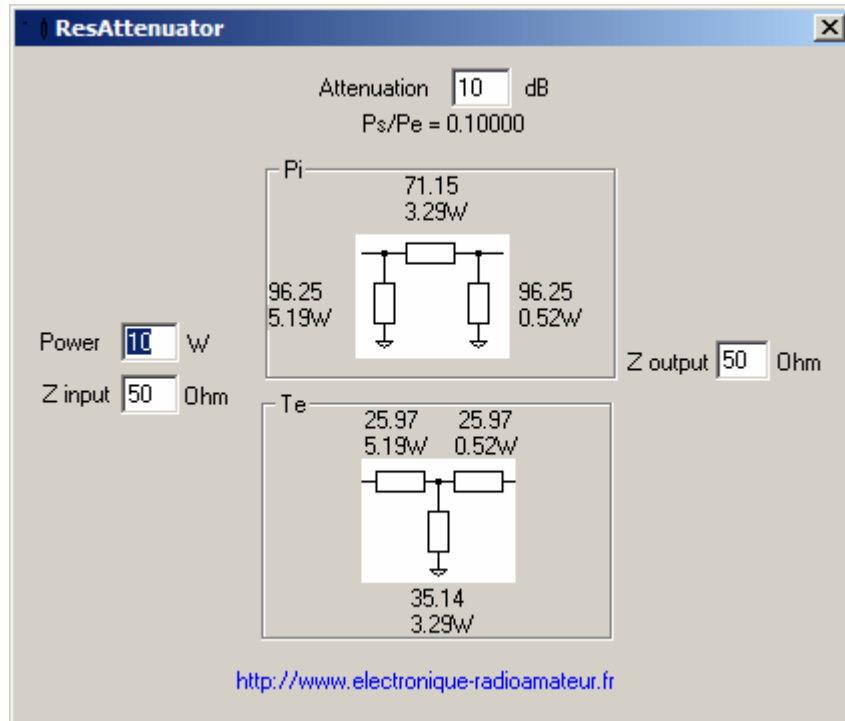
ResAttenuator

Attenuation 10 dB

Ps/Pe = 0.10000

Pi

71.15
3.29W

96.25
5.19W

96.25
0.52W

Power 10 W

Z input 50 Ohm

Z output 50 Ohm

Te

25.97
5.19W

25.97
0.52W

35.14
3.29W

http://www.electronique-radioamateur.fr